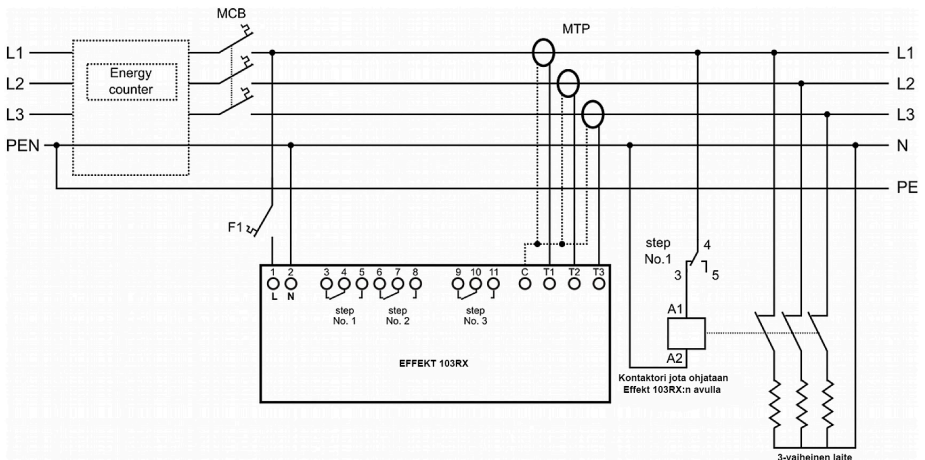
MCB

MTP

L1
L2
L3
PEN

Energy counter

L1
L2
L3
N
PE

F1

step No.1
4
3
5

A1
A2

1 2 3 4 5 6 7 8 9 10 11 C T1 T2 T3
L N

step No. 1
step No. 2
step No. 3

EFFEKT 103RX

Kontaktori jota ohjataan Effekt 103RX:n avulla

3-vaiheinen laite